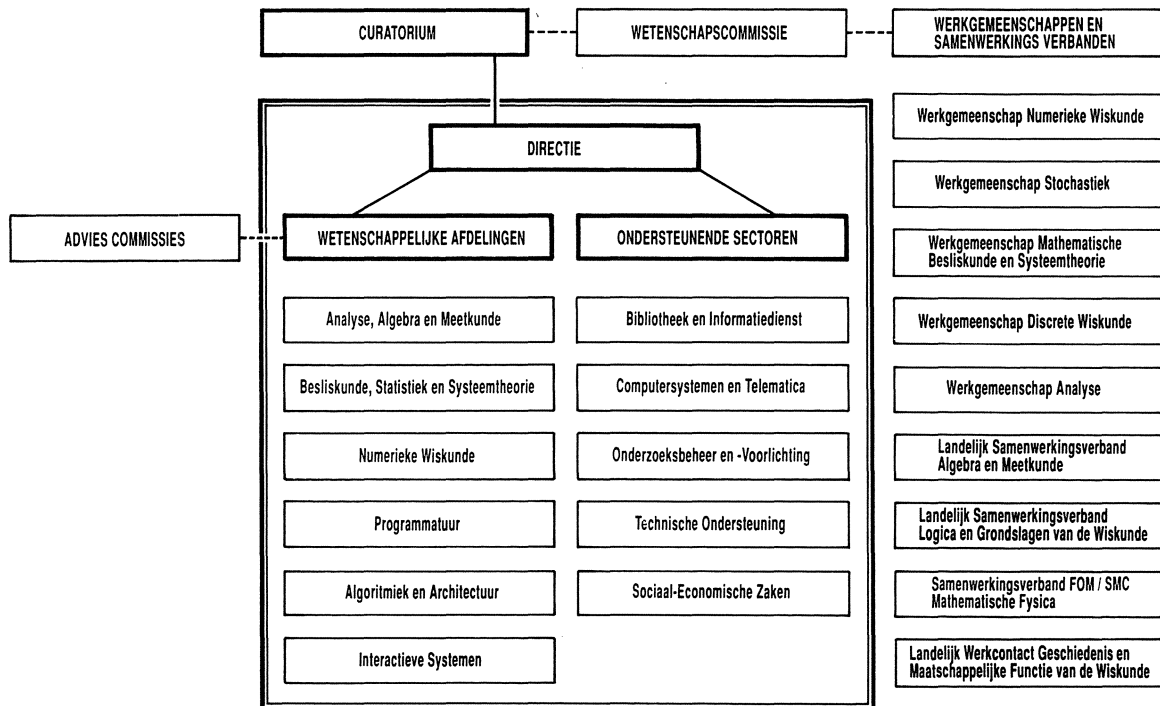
CURATORIUM

WETENSCHAPSCOMMISSIE

WERKGEMEENSCHAPPEN EN SAMENWERKINGS VERBANDEN

DIRECTIE

ADVIES COMMISSIES

WETENSCHAPPELIJKE AFDELINGEN

ONDERSTEUNENDE SECTOREN

Analyse, Algebra en Meetkunde

Besliskunde, Statistiek en Systeemtheorie

Numerieke Wiskunde

Programmatuur

Algoritmiek en Architectuur

Interactieve Systemen

Bibliotheek en Informatiedienst

Computersystemen en Telematica

Onderzoeksbeheer en -Voorlichting

Technische Ondersteuning

Sociaal-Economische Zaken

Werkgemeenschap Numerieke Wiskunde

Werkgemeenschap Stochastiek

Werkgemeenschap Mathematische Besliskunde en Systeemtheorie

Werkgemeenschap Discrete Wiskunde

Werkgemeenschap Analyse

Landelijk Samenwerkingsverband Algebra en Meetkunde

Landelijk Samenwerkingsverband Logica en Grondslagen van de Wiskunde

Samenwerkingsverband FOM / SMC Mathematische Fysica

Landelijk Werkcontact Geschiedenis en Maatschappelijke Functie van de Wiskunde